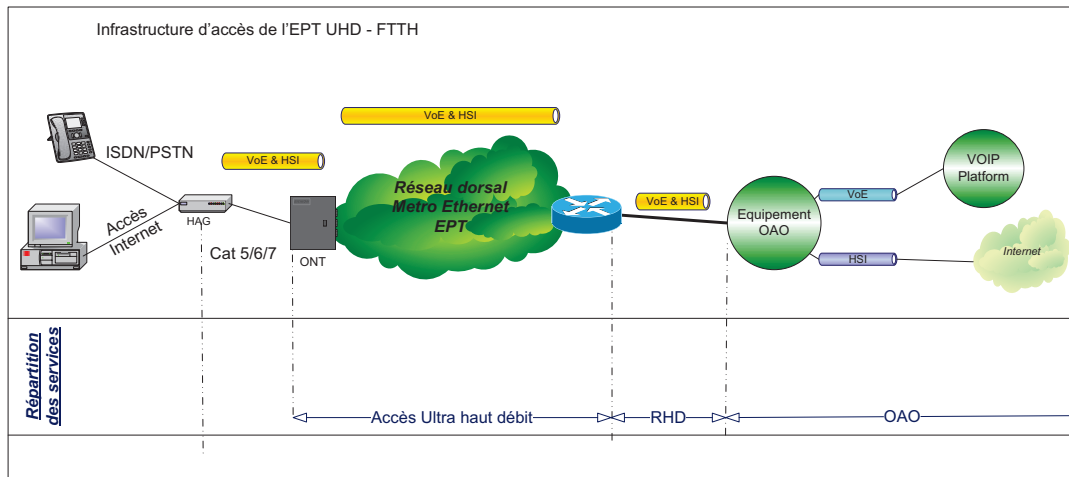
Infrastructure d'accès de l'EPT UHD - FTTH

VoE & HSI

ISDN/PSTN

VoE & HSI

Réseau dorsal Metro Ethernet EPT

VoE & HSI

VOIP Platform

VoE

Equipement OAO

Accès Internet

HAG

Cat 5/6/7

ONT

HSI

Internet

Répartition des services

Accès Ultra haut débit

RHD

OAO